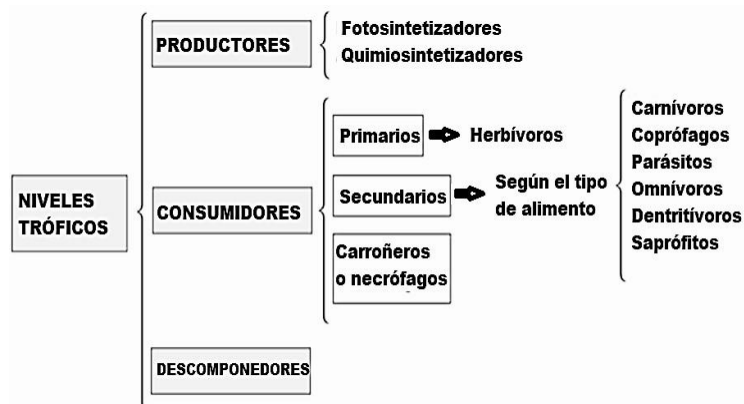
NIVELES TRÓFICOS

PRODUCTORES
Fotosintetizadores
Quimiosintetizadores

CONSUMIDORES
Primarios → Herbívoros
Secundarios → Según el tipo de alimento
Carnívoros
Coprófagos
Parásitos
Omnívoros
Dentritívoros
Saprófitos
Carroñeros o necrófagos

DESCOMPONEDORES